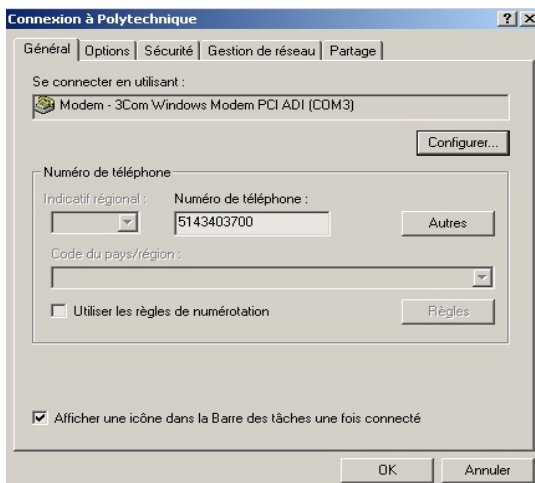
Connexion à Polytechnique ? X

Général | Options | Sécurité | Gestion de réseau | Partage

Se connecter en utilisant :

Modem - 3Com Windows Modem PCI ADI (COM3)

Configurer...

Numéro de téléphone

Indicatif régional :

Numéro de téléphone :

5143403700

Autres

Code du pays/région :

Utiliser les règles de numérotation

Règles

Afficher une icône dans la Barre des tâches une fois connecté

OK

Annuler